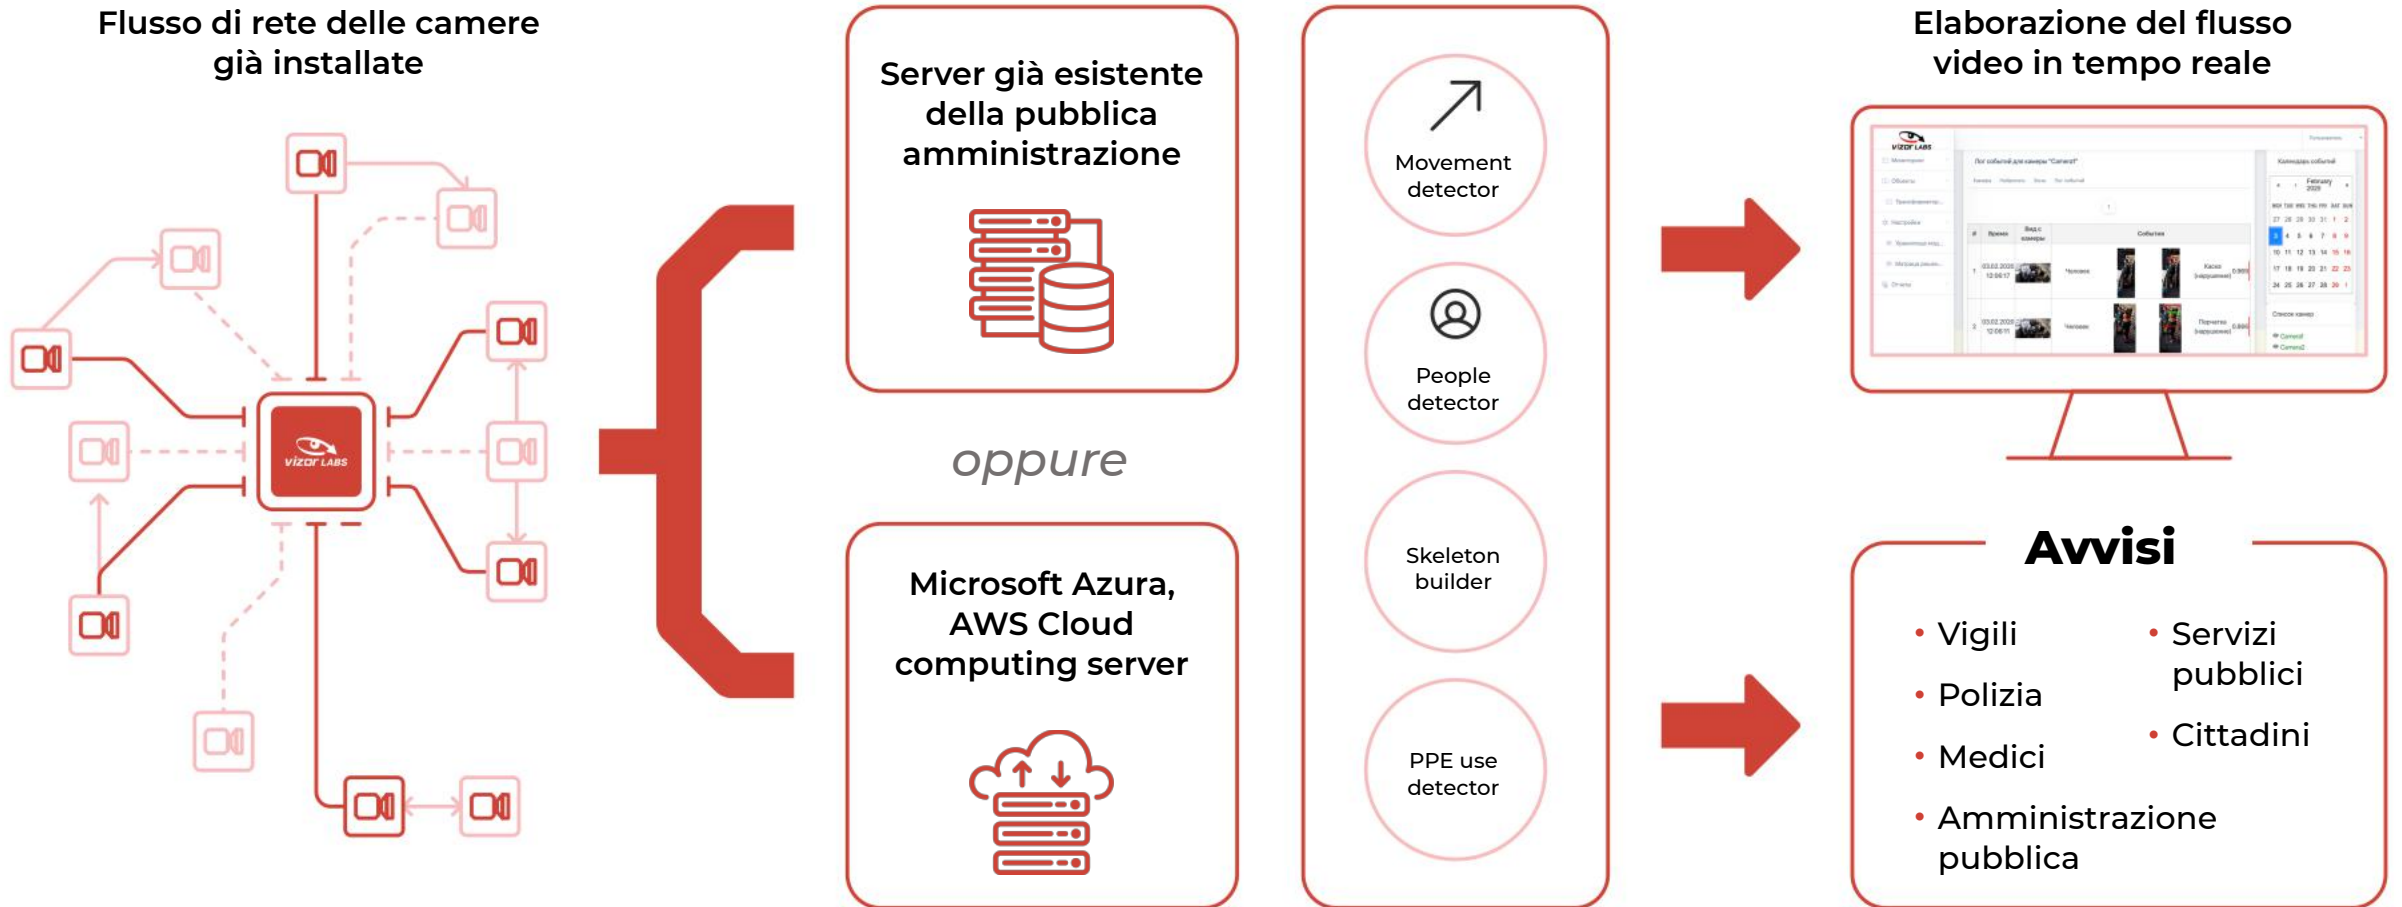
Flusso di rete delle camere già installate

vizor LABS

Server già esistente della pubblica amministrazione

oppure

Microsoft Azura, AWS Cloud computing server

Movement detector

People detector

Skeleton builder

PPE use detector

Elaborazione del flusso video in tempo reale

Avvisi

• Vigili
• Polizia
• Medici
• Amministrazione pubblica
• Servizi pubblici
• Cittadini